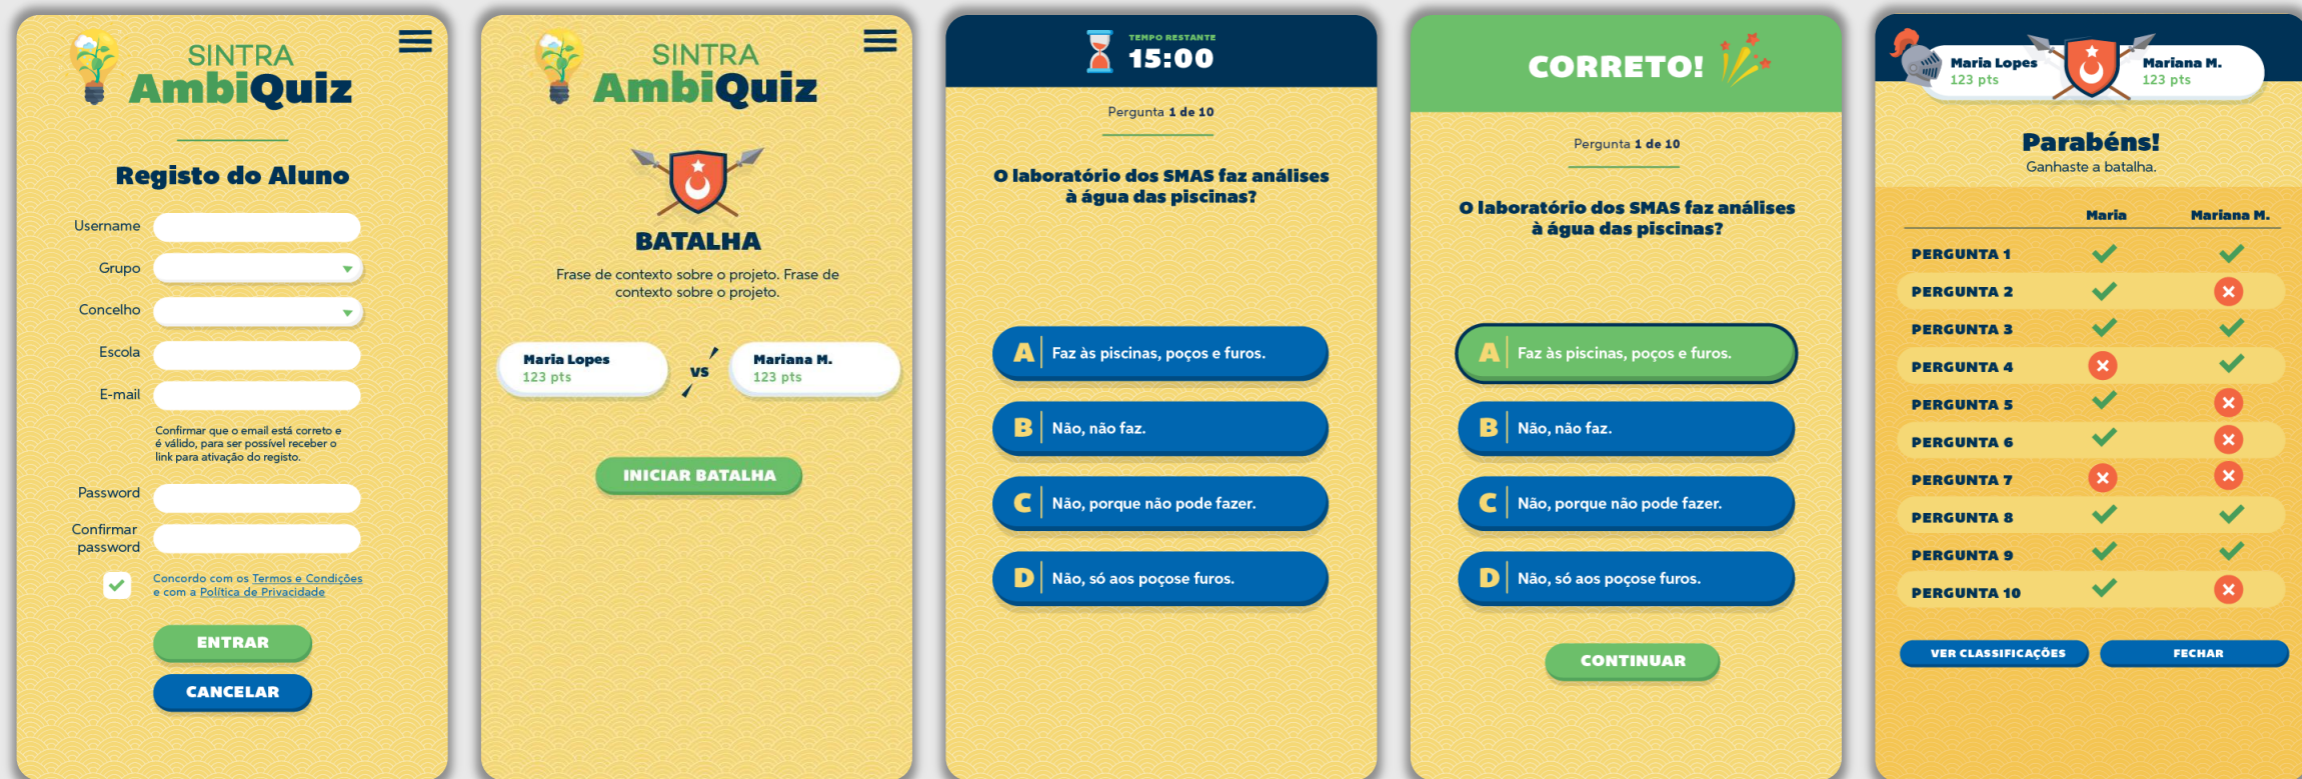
SINTRA
AmbiQuiz

Registo do Aluno

Username

Grupo

Concelho

Escola

E-mail

Confirmar que o email está correto e é válido, para ser possível receber o link para ativação do registo.

Password

Confirmar password

Concordo com os Termos e Condições e com a Política de Privacidade

ENTRAR

CANCELAR

SINTRA
AmbiQuiz

BATALHA

Frase de contexto sobre o projeto. Frase de contexto sobre o projeto.

Maria Lopes
123 pts

VS

Mariana M.
123 pts

INICIAR BATALHA

TEMPO RESTANTE
15:00

Pergunta 1 de 10

O laboratório dos SMAS faz análises à água das piscinas?

A Faz às piscinas, poços e furos.

B Não, não faz.

C Não, porque não pode fazer.

D Não, só aos poçose furos.

CORRETO!

Pergunta 1 de 10

O laboratório dos SMAS faz análises à água das piscinas?

A Faz às piscinas, poços e furos.

B Não, não faz.

C Não, porque não pode fazer.

D Não, só aos poçose furos.

CONTINUAR

Maria Lopes
123 pts

Mariana M.
123 pts

Parabéns!
Ganhaste a batalha.

| | Maria | Mariana M. |
|---|---|---|
| PERGUNTA 1 | ✓ | ✓ |
| PERGUNTA 2 | ✓ | ✗ |
| PERGUNTA 3 | ✓ | ✓ |
| PERGUNTA 4 | ✗ | ✓ |
| PERGUNTA 5 | ✓ | ✗ |
| PERGUNTA 6 | ✓ | ✗ |
| PERGUNTA 7 | ✗ | ✗ |
| PERGUNTA 8 | ✓ | ✓ |
| PERGUNTA 9 | ✓ | ✓ |
| PERGUNTA 10 | ✓ | ✗ |

VER CLASSIFICAÇÕES

FECHAR